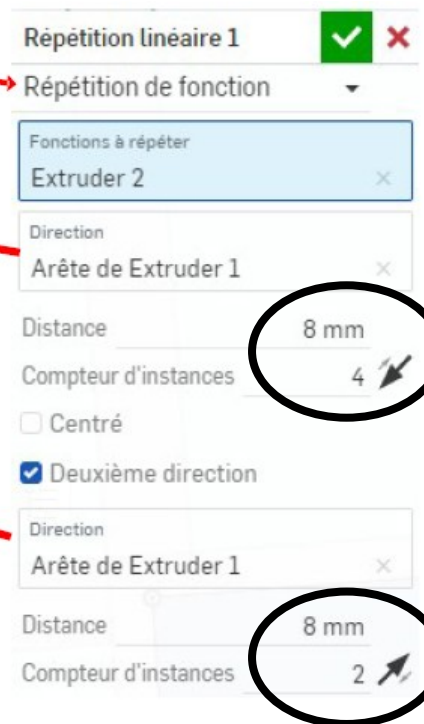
Répétition linéaire 1

Répétition de fonction

Fonctions à répéter
Extruder 2

Direction
Arête de Extruder 1

Distance 8 mm

Compteur d'instances 4

Centré

Deuxième direction

Direction
Arête de Extruder 1

Distance 8 mm

Compteur d'instances 2